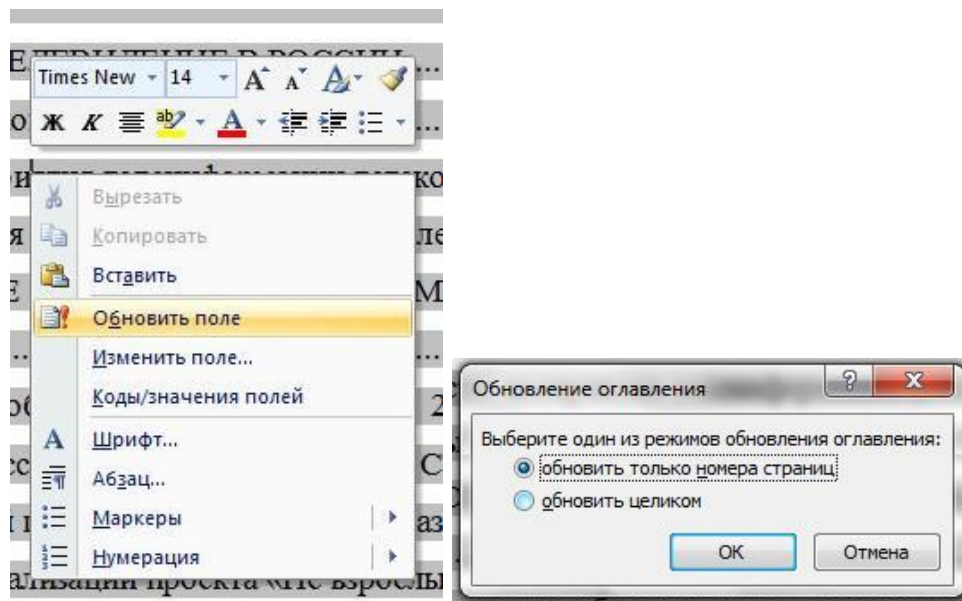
Times New 14 A A
Ж К

Вырезать
Копировать
Вставить
Обновить поле
Изменить поле...
Коды/значения полей
Шрифт...
Абзац...
Маркеры
Нумерация

Обновление оглавления
Выберите один из режимов обновления оглавления:
обновить только номера страниц
обновить целиком
OK
Отмена